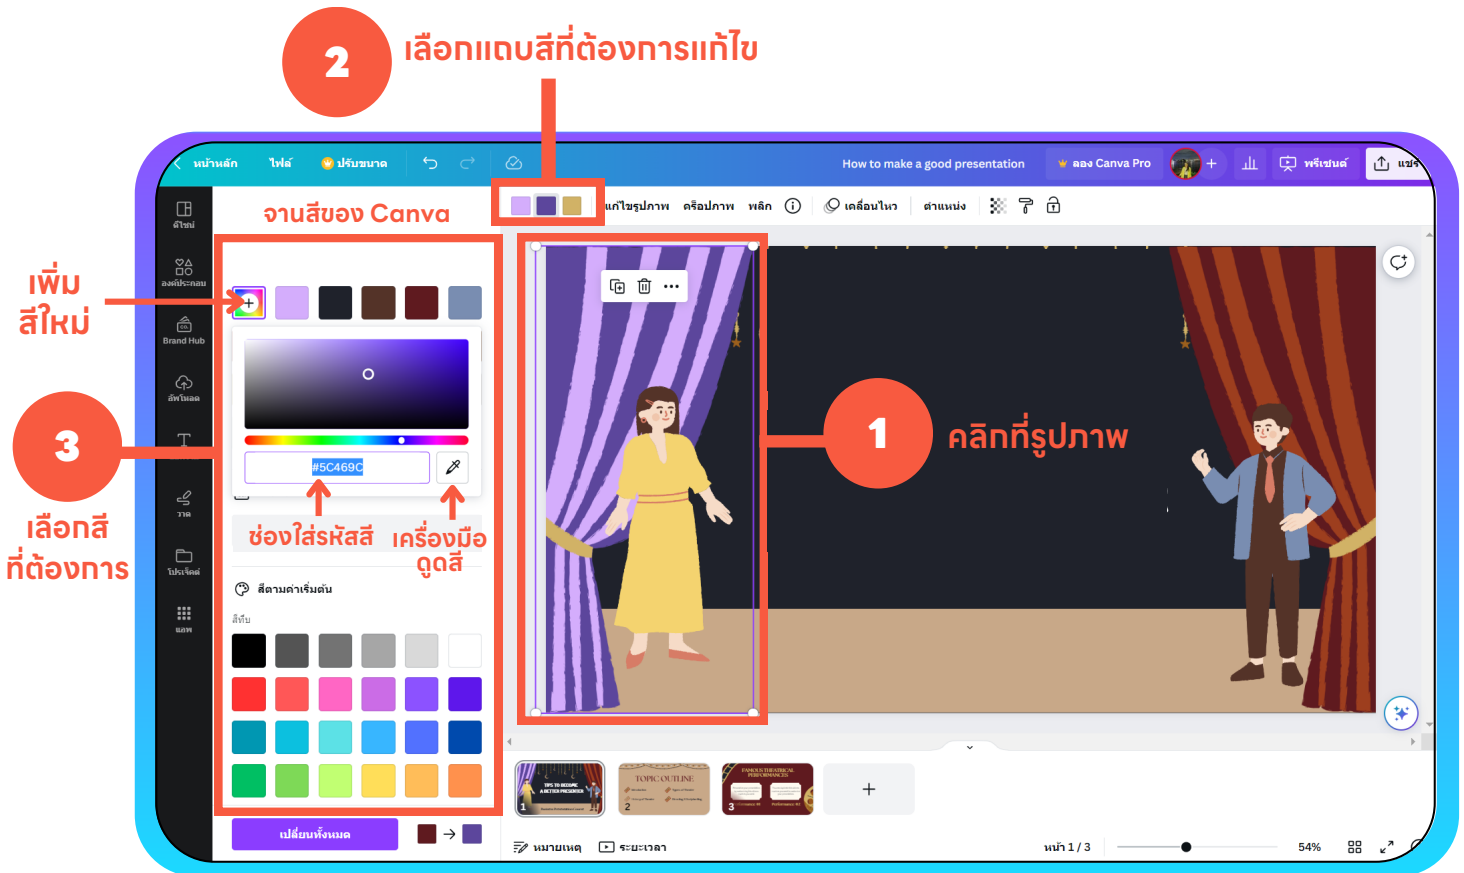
2
เลือกแถบสีที่ต้องการแก้ไข

หน้าหลัก ไฟล์ ปรับขนาด
How to make a good presentation
ลอง Canva Pro
พรีเซนต์ แชร์

ดีไซน์
องค์ประกอบ
Brand Hub
อัปโหลด
วาด
โปรเจ็กต์
แอพ

จานสีของ Canva

แก้ไขรูปภาพ ครอปภาพ พลิก เคลื่อนไหว ตำแหน่ง

เพิ่ม
สีใหม่

3
เลือกสี
ที่ต้องการ

#5C469C

ช่องใส่รหัสสี
เครื่องมือ
ดูดสี

สีตามค่าเริ่มต้น
สีทึบ

เปลี่ยนทั้งหมด

1
คลิกที่รูปภาพ

TOPIC OUTLINE
FAMOUS THEATRICAL PERFORMANCES

หมายเหตุ ระยะเวลา
หน้า 1 / 3
54%